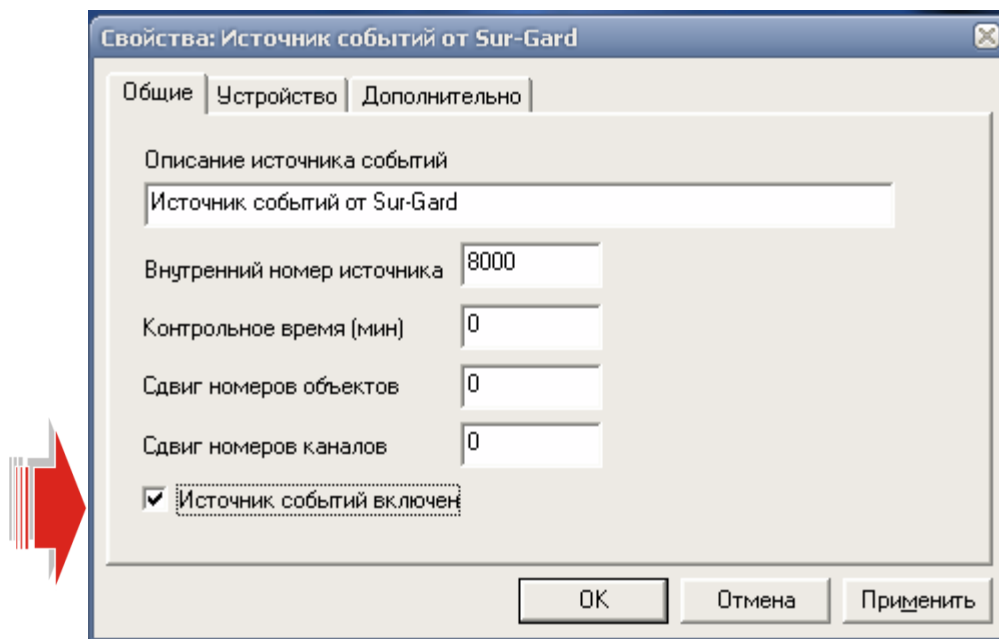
Свойства: Источник событий от Sur-Gard

Общие | Устройство | Дополнительно

Описание источника событий

Источник событий от Sur-Gard

Внутренний номер источника 8000

Контрольное время (мин) 0

Сдвиг номеров объектов 0

Сдвиг номеров каналов 0

☑ Источник событий включен

OK Отмена Применить